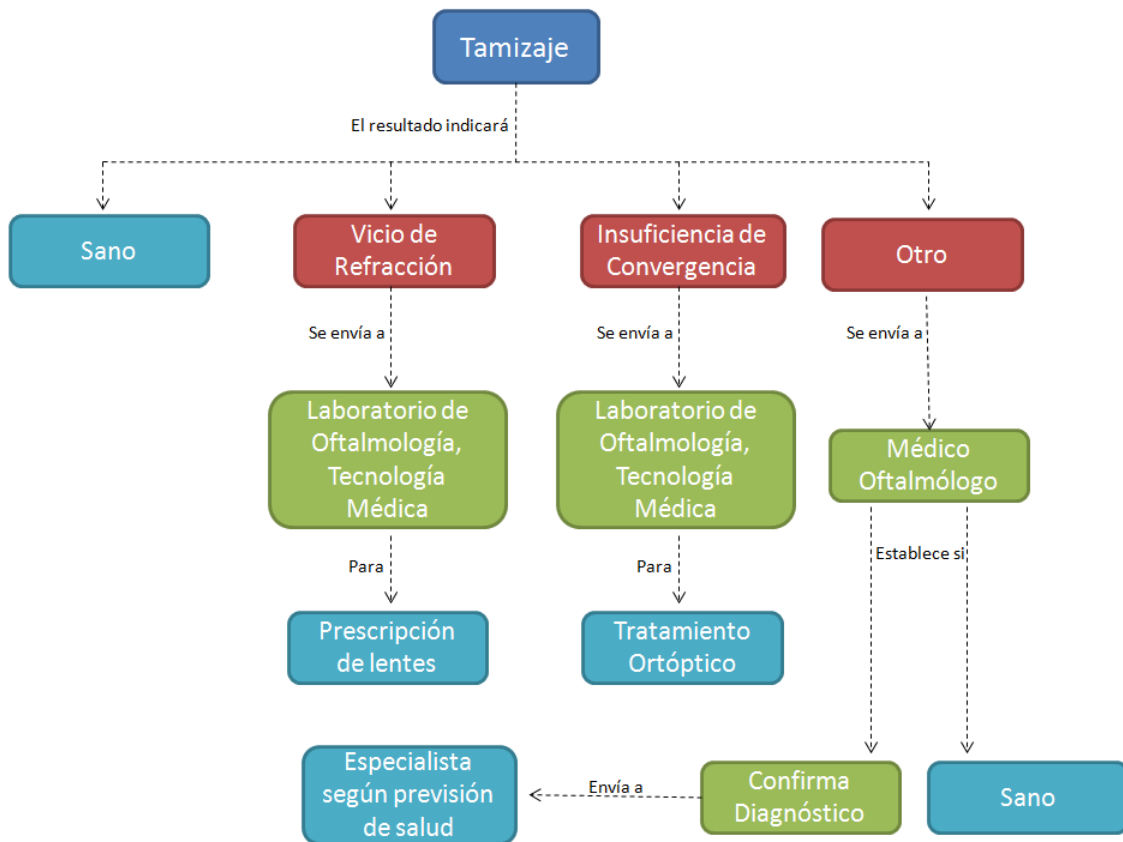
Tamizaje

El resultado indicará

Sano

Vicio de Refracción

Insuficiencia de Convergencia

Otro

Se envía a

Se envía a

Se envía a

Laboratorio de Oftalmología, Tecnología Médica

Laboratorio de Oftalmología, Tecnología Médica

Médico Oftalmólogo

Para

Para

Establece si

Prescripción de lentes

Tratamiento Ortóptico

Especialista según previsión de salud

Envía a

Confirma Diagnóstico

Sano